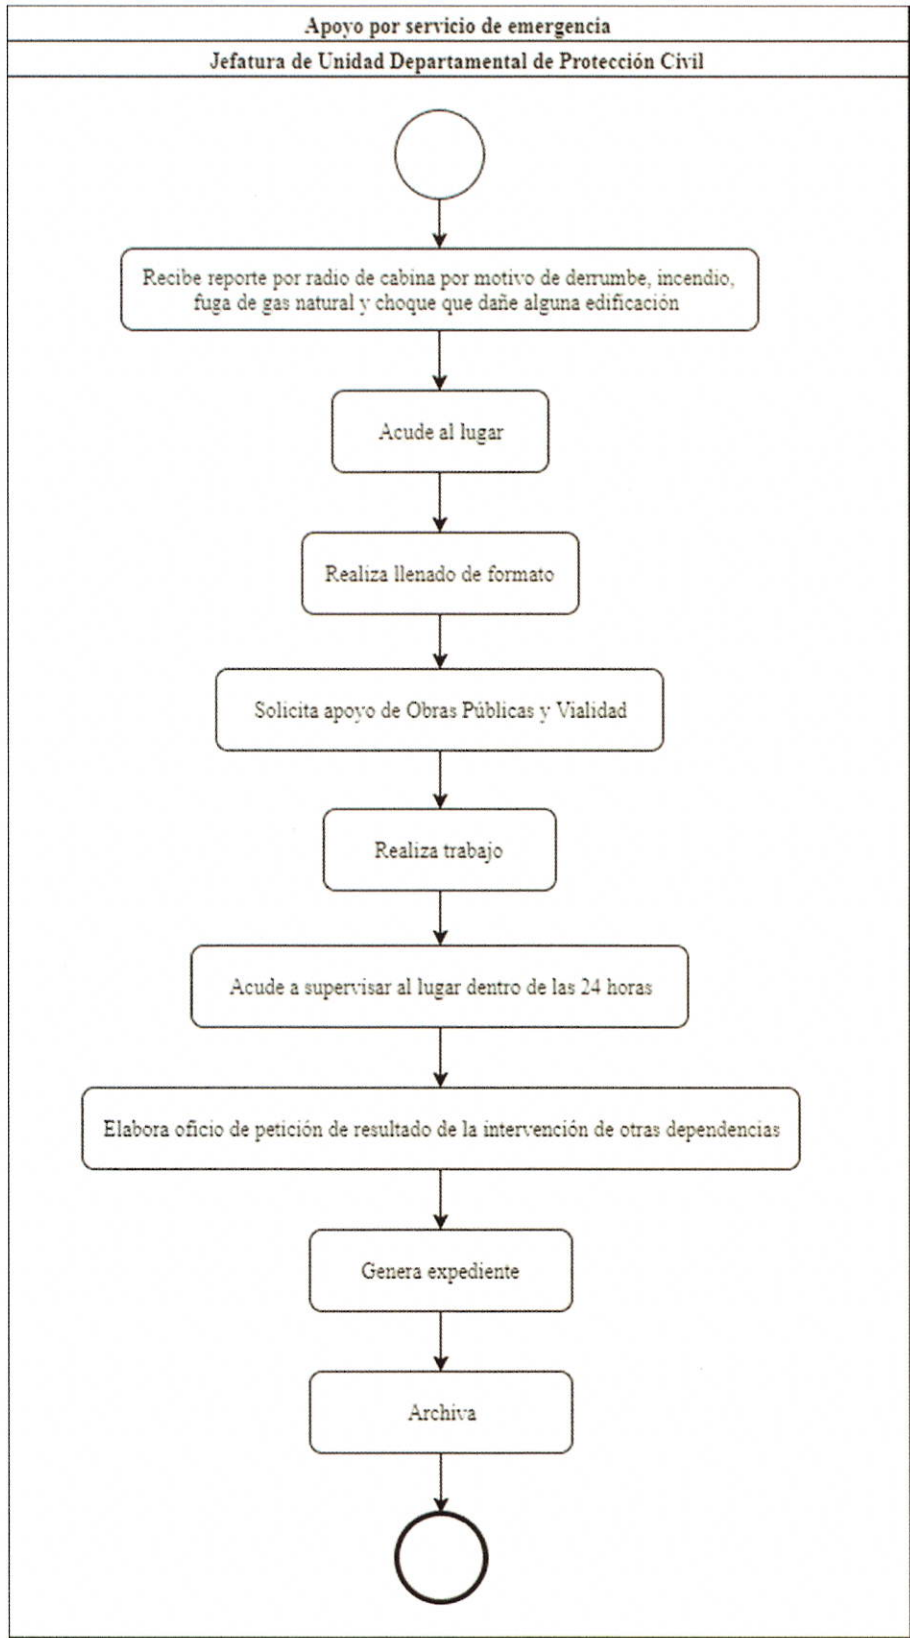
Apoyo por servicio de emergencia

Jefatura de Unidad Departamental de Protección Civil

Recibe reporte por radio de cabina por motivo de derrumbe, incendio, fuga de gas natural y choque que dañe alguna edificación

Acude al lugar

Realiza llenado de formato

Solicita apoyo de Obras Públicas y Vialidad

Realiza trabajo

Acude a supervisar al lugar dentro de las 24 horas

Elabora oficio de petición de resultado de la intervención de otras dependencias

Genera expediente

Archiva